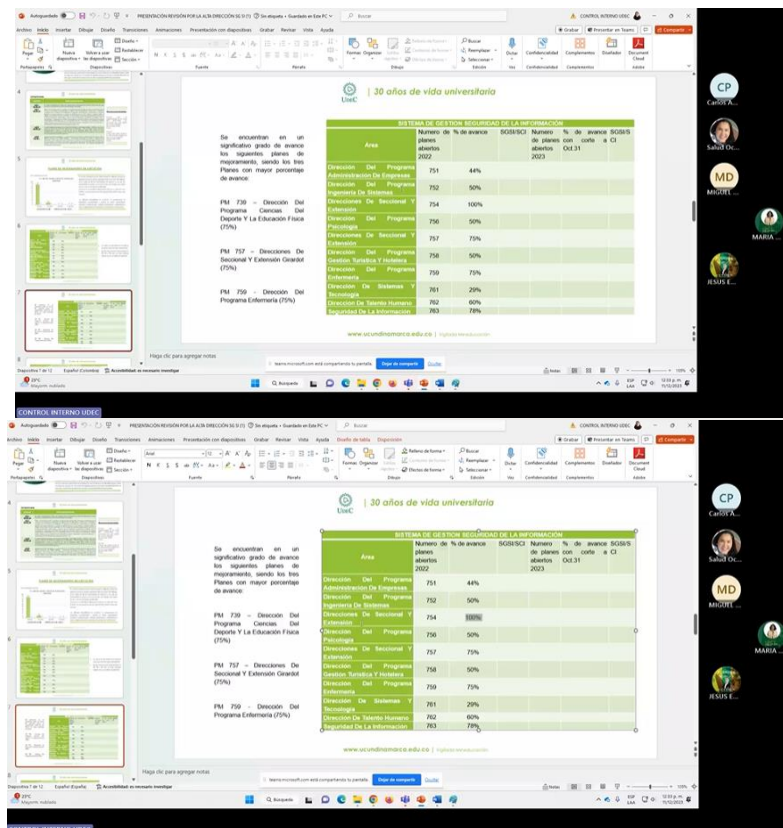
Autoguardado PRESENTACIÓN REVISIÓN POR LA ALTA DIRECCIÓN SG SI (1) Sin etiqueta • Guardado en Este PC Buscar CONTROL INTERNO UDEC

Archivo Inicio Insertar Dibujar Diseño Transiciones Animaciones Presentación con diapositivas Grabar Revisar Vista Ayuda Grabar Presentar en Teams Compartir

UdeC | 30 años de vida universitaria

Se encuentran en un significativo grado de avance los siguientes planes de mejoramiento, siendo los tres Planes con mayor porcentaje de avance:

PM 739 – Dirección Del Programa Ciencias Del Deporte Y La Educación Física (75%)

PM 757 – Direcciones De Seccional Y Extensión Girardot (75%)

PM 759 – Dirección Del Programa Enfermería (75%)

| SISTEMA DE GESTION SEGURIDAD DE LA INFORMACIÓN | | | | | | |
|---|---|---|---|---|---|---|
| Area | Numero de planes abiertos 2022 | % de avance | SGSI/SCI | Numero de planes abiertos 2023 | % de avance con corte a Oct.31 | SGSI/SCI |
| Dirección Del Programa Administración De Empresas | 751 | 44% | | | | |
| Dirección Del Programa Ingeniería De Sistemas | 752 | 50% | | | | |
| Direcciones De Seccional Y Extensión | 754 | 100% | | | | |
| Dirección Del Programa Psicología | 756 | 50% | | | | |
| Direcciones De Seccional Y Extensión | 757 | 75% | | | | |
| Dirección Del Programa Gestión Turística Y Hotelera | 758 | 50% | | | | |
| Dirección Del Programa Enfermería | 759 | 75% | | | | |
| Dirección De Sistemas Y Tecnología | 761 | 29% | | | | |
| Dirección De Talento Humano | 762 | 60% | | | | |
| Seguridad De La Información | 763 | 78% | | | | |

www.ucundinamarca.edu.co | Vigilada Mineducación

Haga clic para agregar notas

teams.microsoft.com está compartiendo tu pantalla. Dejar de compartir Ocultar

Diapositiva 7 de 12 Español (Colombia) Accesibilidad: es necesario investigar Notas

CP Carlos A...
Salud Oc...
MD MIGUEL ...
MARIA ...
JESUS E...

CONTROL INTERNO UDEC

Autoguardado PRESENTACIÓN REVISIÓN POR LA ALTA DIRECCIÓN SG SI (1) Sin etiqueta • Guardado en Este PC Buscar CONTROL INTERNO UDEC

Archivo Inicio Insertar Dibujar Diseño Transiciones Animaciones Presentación con diapositivas Grabar Revisar Vista Ayuda Diseño de tabla Disposición Grabar Presentar en Teams Compartir

UdeC | 30 años de vida universitaria

Se encuentran en un significativo grado de avance los siguientes planes de mejoramiento, siendo los tres Planes con mayor porcentaje de avance:

PM 739 – Dirección Del Programa Ciencias Del Deporte Y La Educación Física (75%)

PM 757 – Direcciones De Seccional Y Extensión Girardot (75%)

PM 759 – Dirección Del Programa Enfermería (75%)

| SISTEMA DE GESTION SEGURIDAD DE LA INFORMACIÓN | | | | | | |
|---|---|---|---|---|---|---|
| Area | Numero de planes abiertos 2022 | % de avance | SGSI/SCI | Numero de planes abiertos 2023 | % de avance con corte a Oct.31 | SGSI/SCI |
| Dirección Del Programa Administración De Empresas | 751 | 44% | | | | |
| Dirección Del Programa Ingeniería De Sistemas | 752 | 50% | | | | |
| Direcciones De Seccional Y Extensión | 754 | 100% | | | | |
| Dirección Del Programa Psicología | 756 | 50% | | | | |
| Direcciones De Seccional Y Extensión | 757 | 75% | | | | |
| Dirección Del Programa Gestión Turística Y Hotelera | 758 | 50% | | | | |
| Dirección Del Programa Enfermería | 759 | 75% | | | | |
| Dirección De Sistemas Y Tecnología | 761 | 29% | | | | |
| Dirección De Talento Humano | 762 | 60% | | | | |
| Seguridad De La Información | 763 | 78% | | | | |

www.ucundinamarca.edu.co | Vigilada Mineducación

Haga clic para agregar notas

teams.microsoft.com está compartiendo tu pantalla. Dejar de compartir Ocultar

Diapositiva 7 de 12 Español (España) Accesibilidad: es necesario investigar Notas

CP Carlos A...
Salud Oc...
MD MIGUEL ...
MARIA ...
JESUS E...